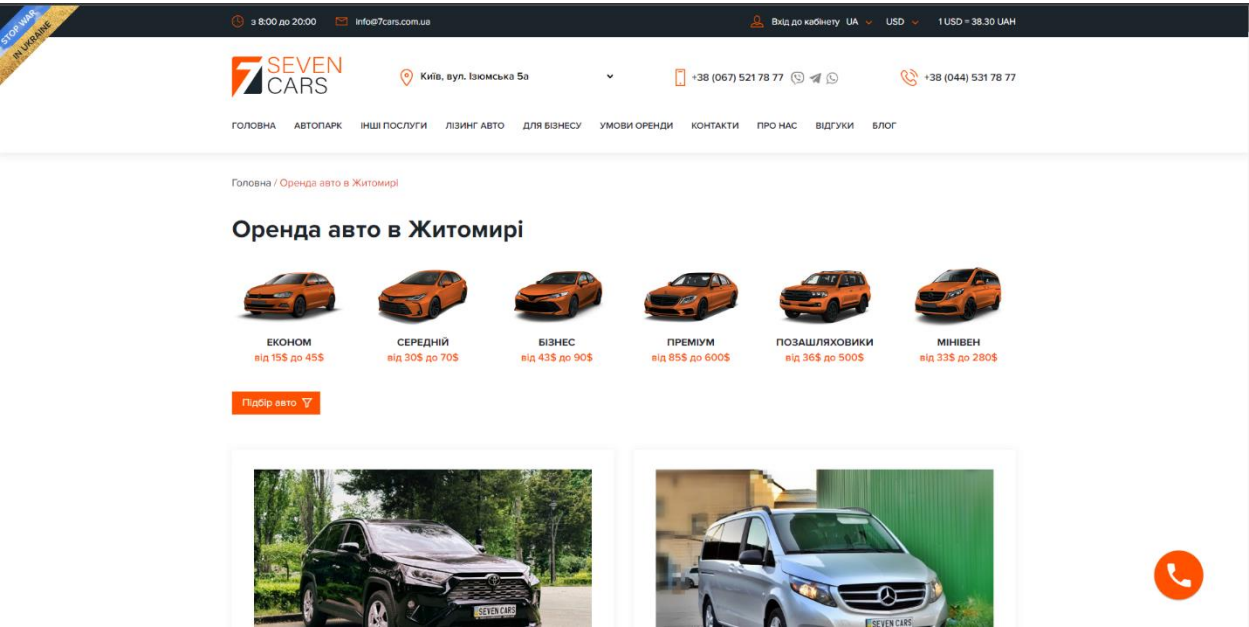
STOP WAR IN UKRAINE

з 8:00 до 20:00 info@7cars.com.ua

Вхід до кабінету UA USD 1 USD = 38.30 UAH

SEVEN CARS

Київ, вул. Ізюмська 5а

+38 (067) 521 78 77

+38 (044) 531 78 77

ГОЛОВНА АВТОПАРК ІНШІ ПОСЛУГИ ЛІЗИНГ АВТО ДЛЯ БІЗНЕСУ УМОВИ ОРЕНДИ КОНТАКТИ ПРО НАС ВІДГУКИ БЛОГ

Головна / Оренда авто в Житомирі

Оренда авто в Житомирі

ЕКОНОМ
від 15$ до 45$

СЕРЕДНІЙ
від 30$ до 70$

БІЗНЕС
від 43$ до 90$

ПРЕМІУМ
від 85$ до 600$

ПОЗАШЛЯХОВИКИ
від 36$ до 500$

МІНІВЕН
від 33$ до 280$

Підбір авто

SEVEN CARS

SEVEN CARS